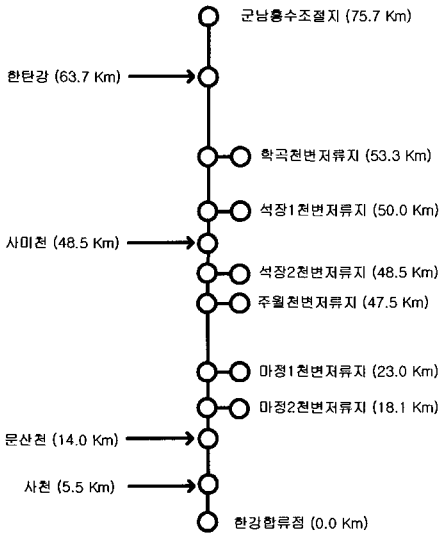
군남홍수조절지 (75.7 Km)

한탄강 (63.7 Km)

학곡천변저류지 (53.3 Km)

석장1천변저류지 (50.0 Km)

사미천 (48.5 Km)

석장2천변저류지 (48.5 Km)

주월천변저류지 (47.5 Km)

마정1천변저류지 (23.0 Km)

마정2천변저류지 (18.1 Km)

문산천 (14.0 Km)

사천 (5.5 Km)

한강합류점 (0.0 Km)